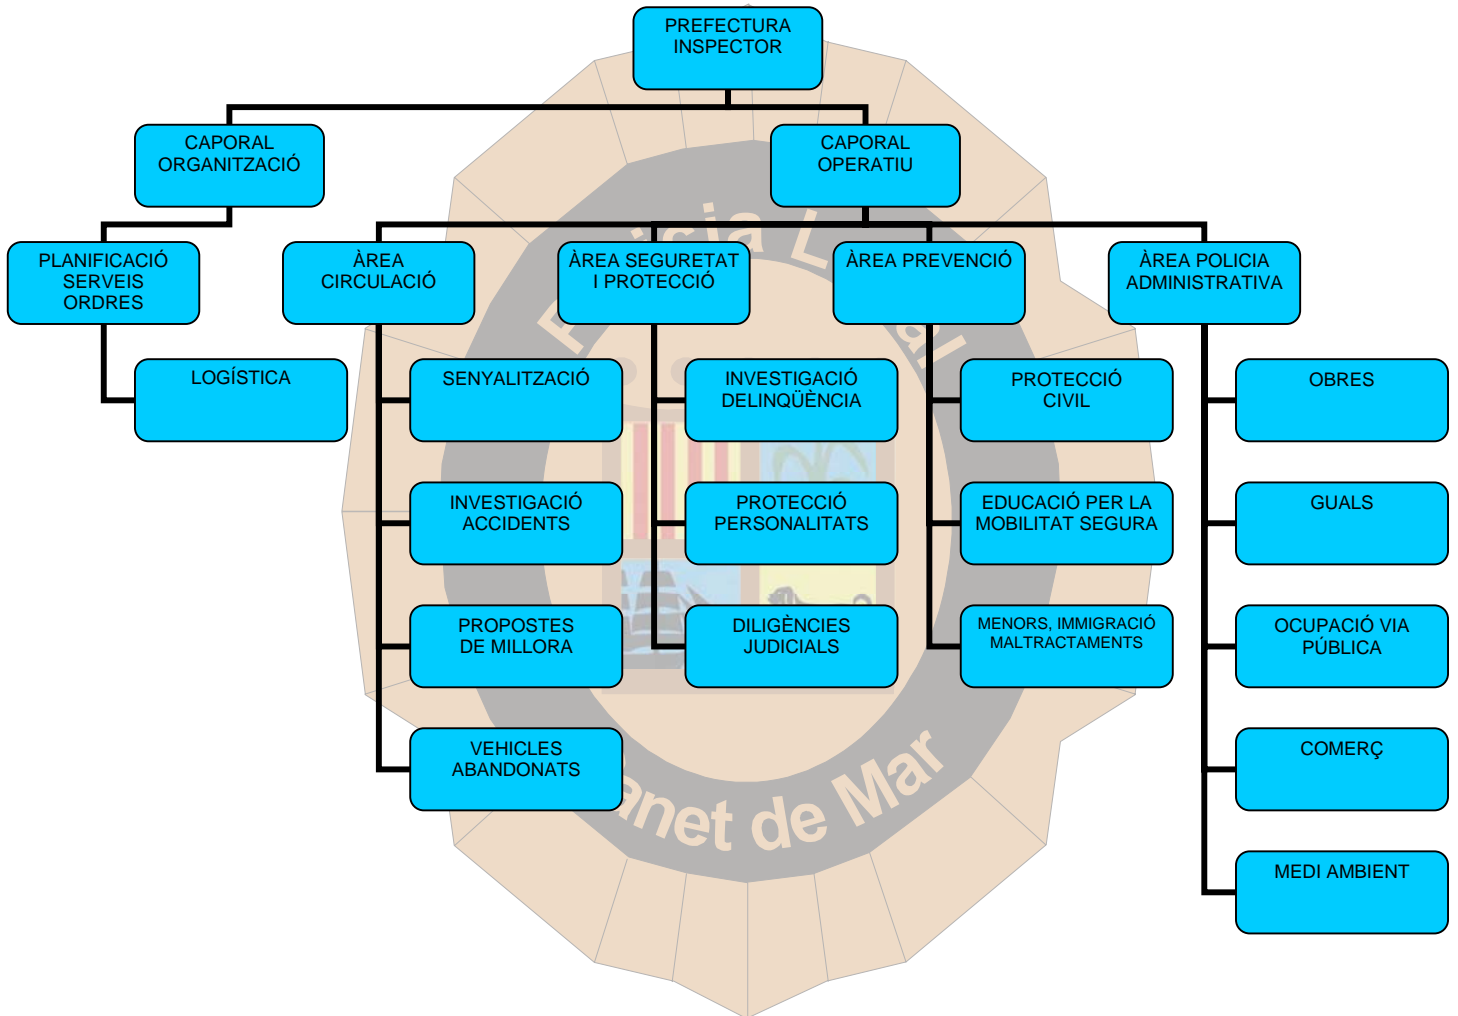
PREFECTURA
INSPECTOR

CAPORAL
ORGANITZACIÓ

CAPORAL
OPERATIU

PLANIFICACIÓ
SERVEIS
ORDRES

LOGÍSTICA

ÀREA
CIRCULACIÓ

SENYALITZACIÓ

INVESTIGACIÓ
ACCIDENTS

PROPOSTES
DE MILLORA

VEHICLES
ABANDONATS

ÀREA SEGURETAT
I PROTECCIÓ

INVESTIGACIÓ
DELINQÜÈNCIA

PROTECCIÓ
PERSONALITATS

DILIGÈNCIES
JUDICIALS

ÀREA PREVENCIÓ

PROTECCIÓ
CIVIL

EDUCACIÓ PER LA
MOBILITAT SEGURA

MENORS, IMMIGRACIÓ
MALTRACTAMENTS

ÀREA POLICIA
ADMINISTRATIVA

OBRES

GUALS

OCUPACIÓ VIA
PÚBLICA

COMERÇ

MEDI AMBIENT

Policia Local
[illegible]anet de Mar